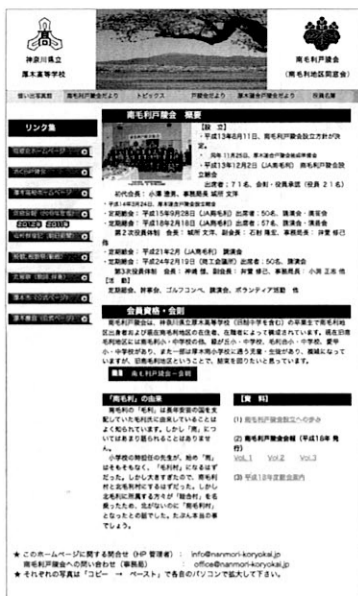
神奈川県立
厚木高等学校

南毛利戸陵会
（南毛利地区同窓会）

リンク集

南毛利戸陵会　概要

【設立】
・平成13年6月11日、南毛利戸陵会設立方針が決定。
・平成13年12月2日（JA南毛利）南毛利戸陵会設立総会
出席者：71名、会長・役員承認（役員21名）

【活動】
・定期総会：平成15年9月28日（JA南毛利）出席者：50名、講演会・懇親会
・定期総会：平成18年9月10日（JA南毛利）出席者：57名、講演会・懇親会
・定期総会：平成21年2月（JA南毛利）講演会
・定期総会：平成24年2月19日（商工会議所）出席者：50名、講演会

会員資格・会則

南毛利戸陵会は、神奈川県立厚木高等学校（旧制中学を含む）の卒業生で南毛利地区に在住または在勤の方を会員とします。

『南毛利』の由来

【資料】

(1) 南毛利戸陵会設立への歩み
(2) 南毛利戸陵会会報（平成18年発行）
Vol.1　Vol.2　Vol.3
(3) 平成18年度総会案内

★ このホームページに関する問合せ（HP管理者）：info@nanmori-koryokai.jp
南毛利戸陵会への問い合わせ（事務局）：office@nanmori-koryokai.jp
★ それぞれの写真は「コピー → ペースト」で各自のパソコンで拡大して下さい。